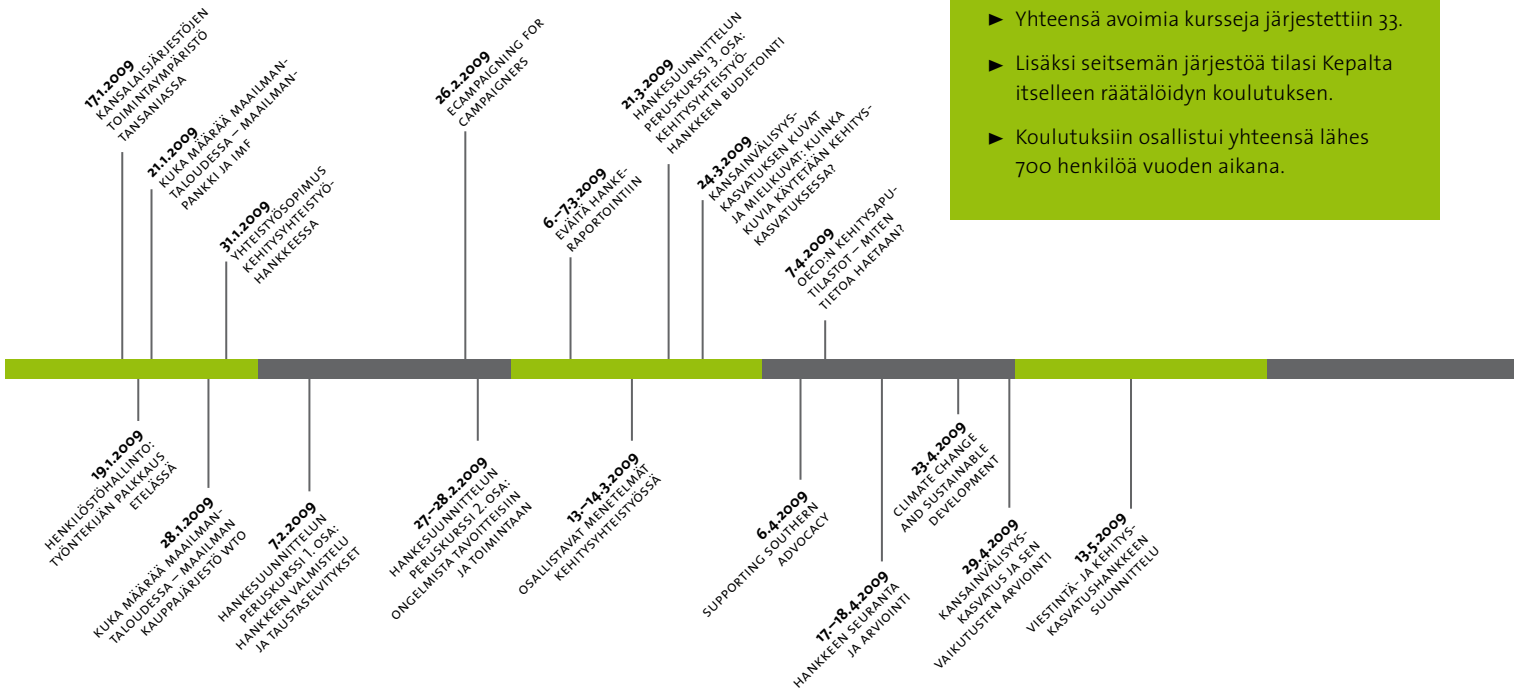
17.1.2009
KANSALAISJÄRJESTÖJEN TOIMINTAYMPÄRISTÖ TANSANIASSA

21.1.2009
KUKA MÄÄRÄÄ MAAILMANTALOUDESSA – MAAILMANPANKKI JA IMF

31.1.2009
YHTEISTYÖSOPIMUS KEHITYSYHTEISTYÖHANKKEESSA

26.2.2009
ECAMPAIGNING FOR CAMPAIGNERS

6.–7.3.2009
EVÄITÄ HANKERAPORTOINTIIN

21.3.2009
HANKESUUNNITTELUN PERUSKURSSI 3. OSA: KEHITYSYHTEISTYÖHANKKEEN BUDJETOINTI

24.3.2009
KANSAINVÄLISYYSKASVATUKSEN KUVAT JA MIELIKUVAT: KUINKA KUVIA KÄYTETÄÄN KEHITYSKASVATUKSESSA?

7.4.2009
OECD:N KEHITYSAPUTILASTOT – MITEN TIETOA HAETAAN?

► Yhteensä avoimia kursseja järjestettiin 33.

► Lisäksi seitsemän järjestöä tilasi Kepalta itselleen räätälöidyn koulutuksen.

► Koulutuksiin osallistui yhteensä lähes 700 henkilöä vuoden aikana.

19.1.2009
HENKILÖSTÖHALLINTO: TYÖNTEKIJÄN PALKKAUS ETELÄSSÄ

28.1.2009
KUKA MÄÄRÄÄ MAAILMANTALOUDESSA – MAAILMANKAUPPAJÄRJESTÖ WTO

7.2.2009
HANKESUUNNITTELUN PERUSKURSSI 1. OSA: HANKKEEN VALMISTELU JA TAUSTASELVITYKSET

27.–28.2.2009
HANKESUUNNITTELUN PERUSKURSSI 2. OSA: ONGELMISTA TAVOITTEISIIN JA TOIMINTAAN

13.–14.3.2009
OSALLISTAVAT MENETELMÄT KEHITYSYHTEISTYÖSSÄ

6.4.2009
SUPPORTING SOUTHERN ADVOCACY

17.–18.4.2009
HANKKEEN SEURANTA JA ARVIOINTI

23.4.2009
CLIMATE CHANGE AND SUSTAINABLE DEVELOPMENT

29.4.2009
KANSAINVÄLISYYSKASVATUS JA SEN VAIKUTUSTEN ARVIOINTI

13.5.2009
VIESTINTÄ- JA KEHITYSKASVATUSHANKKEEN SUUNNITTELU